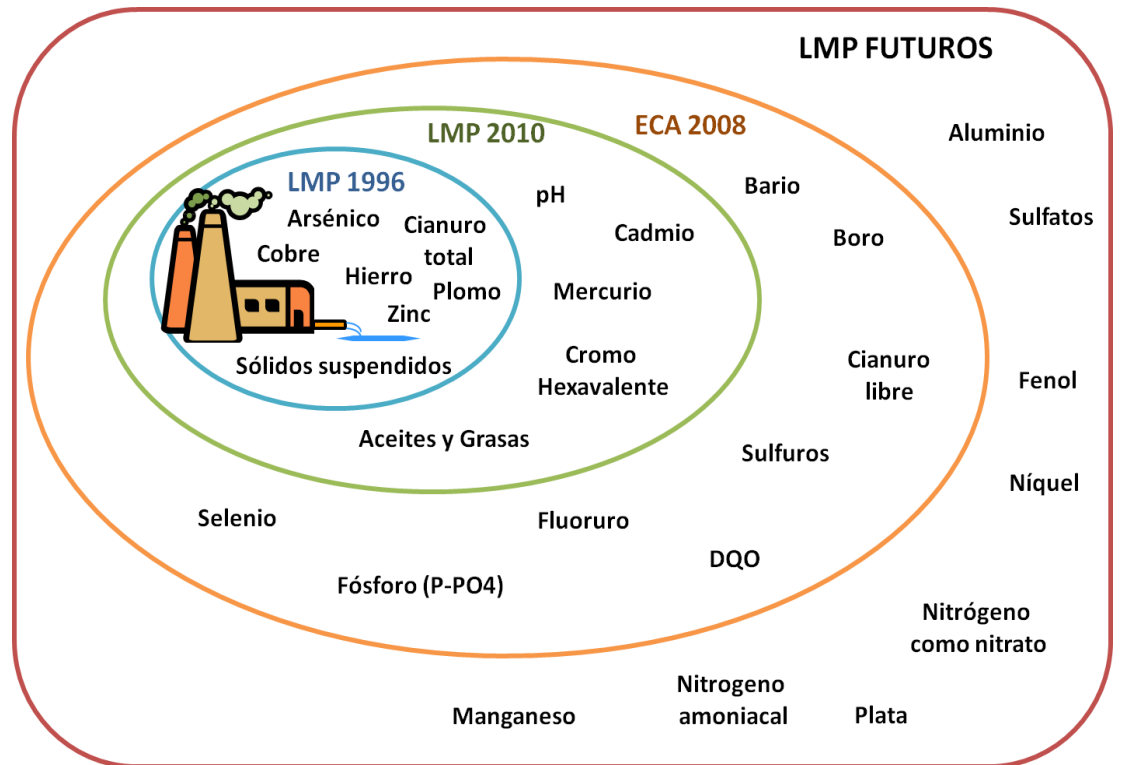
LMP FUTUROS

ECA 2008

LMP 2010

LMP 1996

Arsénico
Cianuro total
Cobre
Hierro
Plomo
Zinc
Sólidos suspendidos

pH
Cadmio
Mercurio
Cromo Hexavalente
Aceites y Grasas

Bario
Boro
Cianuro libre
Sulfuros
Selenio
Fluoruro
DQO
Fósforo (P-PO4)

Aluminio
Sulfatos
Fenol
Níquel
Nitrógeno como nitrato
Manganeso
Nitrogeno amoniacal
Plata